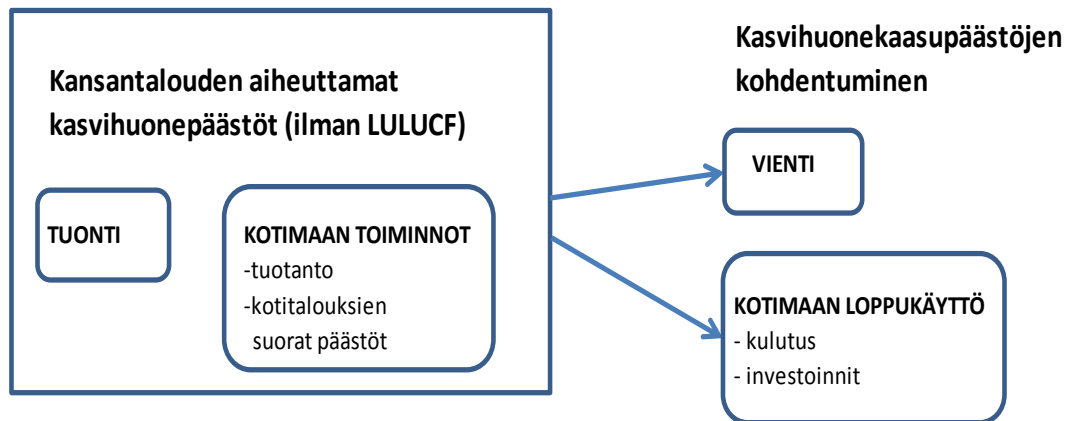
Kansantalouden aiheuttamat kasvihuonepäästöt (ilman LULUCF)

TUONTI

KOTIMAAN TOIMINNOT
-tuotanto
-kotitalouksien suorat päästöt

Kasvihuonekaasupäästöjen kohdentuminen

VIENTI

KOTIMAAN LOPPUKÄYTTÖ
- kulutus
- investoinnit